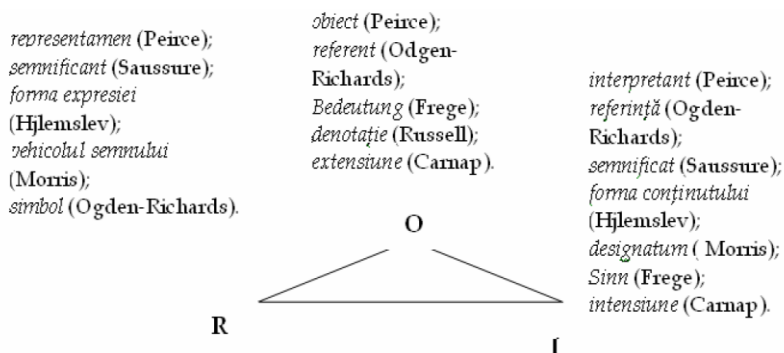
obiect (Peirce);
referent (Odgen-Richards);
Bedeutung (Frege);
denotație (Russell);
extensiune (Carnap).

representamen (Peirce);
semnificant (Saussure);
forma expresiei (Hjlemslev);
vehicolul semnului (Morris);
simbol (Ogden-Richards).

interpretant (Peirce);
referință (Ogden-Richards);
semnificat (Saussure);
forma conținutului (Hjlemslev);
designatum ( Morris);
Sinn (Frege);
intensiune (Carnap).

O

R

I